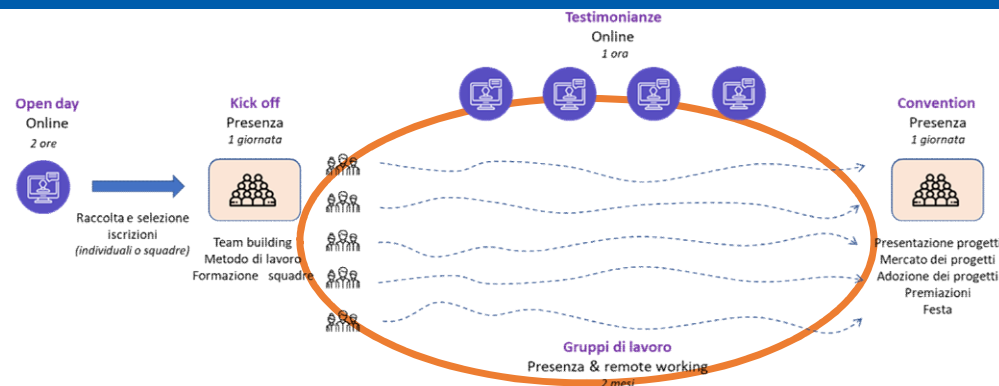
Testimonianze
Online
1 ora

Open day
Online
2 ore

Raccolta e selezione iscrizioni
(individuali o squadre)

Kick off
Presenza
1 giornata

Team building
Metodo di lavoro
Formazione squadre

Convention
Presenza
1 giornata

Presentazione progetti
Mercato dei progetti
Adozione dei progetti
Premiazioni
Festa

Gruppi di lavoro
Presenza & remote working
2 mesi